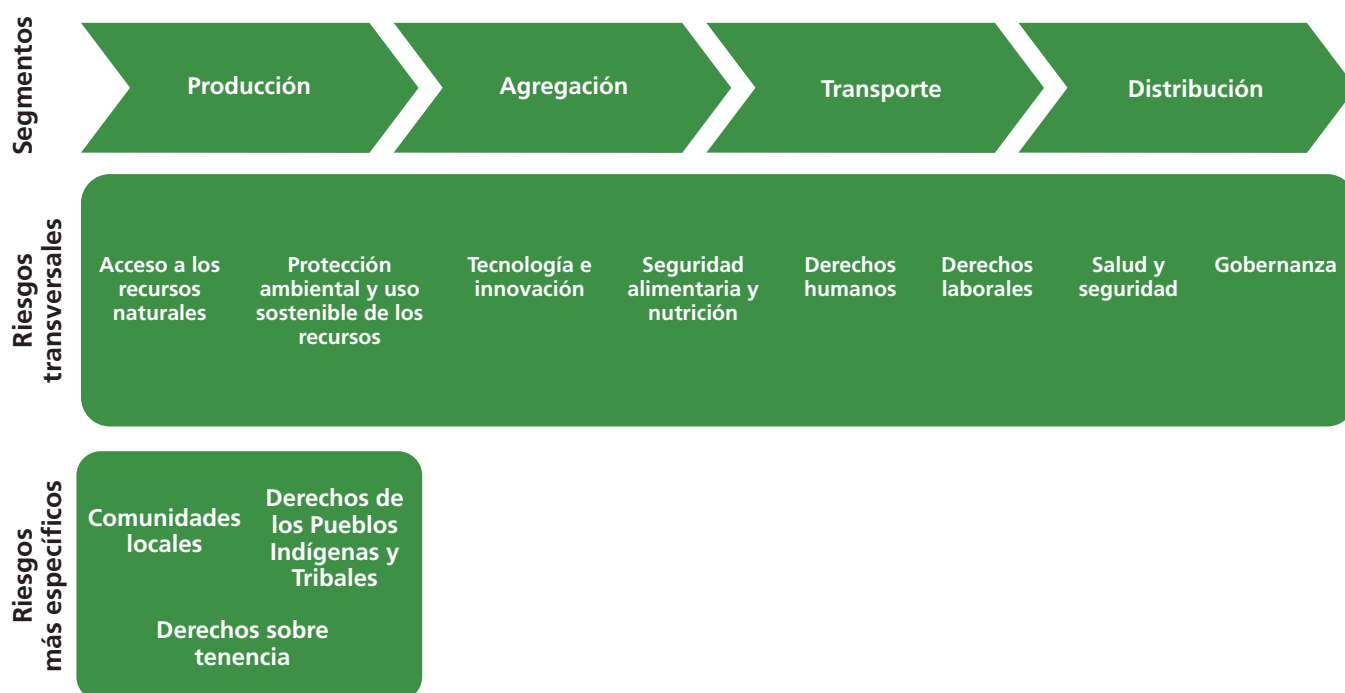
Segmentos

Producción

Agregación

Transporte

Distribución

Riesgos transversales

Acceso a los recursos naturales

Protección ambiental y uso sostenible de los recursos

Tecnología e innovación

Seguridad alimentaria y nutrición

Derechos humanos

Derechos laborales

Salud y seguridad

Gobernanza

Riesgos más específicos

Comunidades locales

Derechos de los Pueblos Indígenas y Tribales

Derechos sobre tenencia